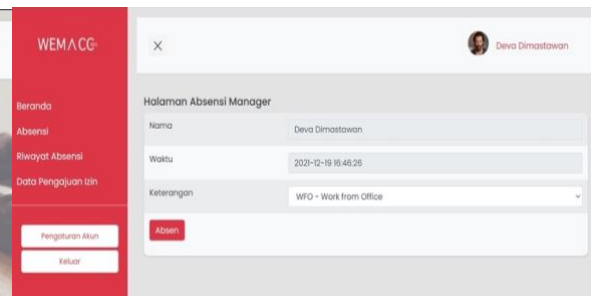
WEMACG

Beranda
Absensi
Riwayat Absensi
Data Pengajuan Izin

Pengaturan Akun
Keluar

×

Deva Dimastawan

Halaman Absensi Manager

| Nama | Deva Dimastawan |
|---|---|
| Waktu | 2021-12-19 16:46:26 |
| Keterangan | WFO - Work from Office |

Absen